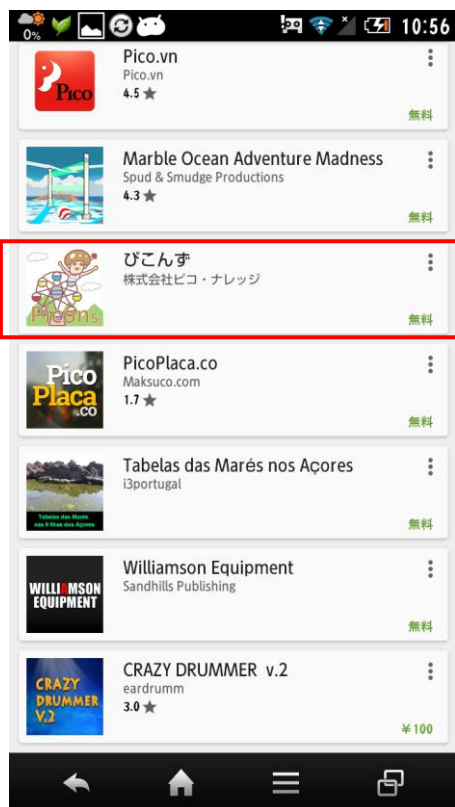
0%
10:56

Pico
Pico.vn
Pico.vn
4.5 ★
無料

Marble Ocean Adventure Madness
Spud & Smudge Productions
4.3 ★
無料

Picons
ぴこんず
株式会社ピコ・ナレッジ
無料

Pico Placa .co
PicoPlaca.co
Maksuco.com
1.7 ★
無料

Tabelas das Marés nas 9 Ilhas dos Açores
Tabelas das Marés nos Açores
i3portugal
無料

WILLIAMSON EQUIPMENT
Williamson Equipment
Sandhills Publishing
無料

CRAZY DRUMMER V.2
CRAZY DRUMMER v.2
eardrumm
3.0 ★
¥100